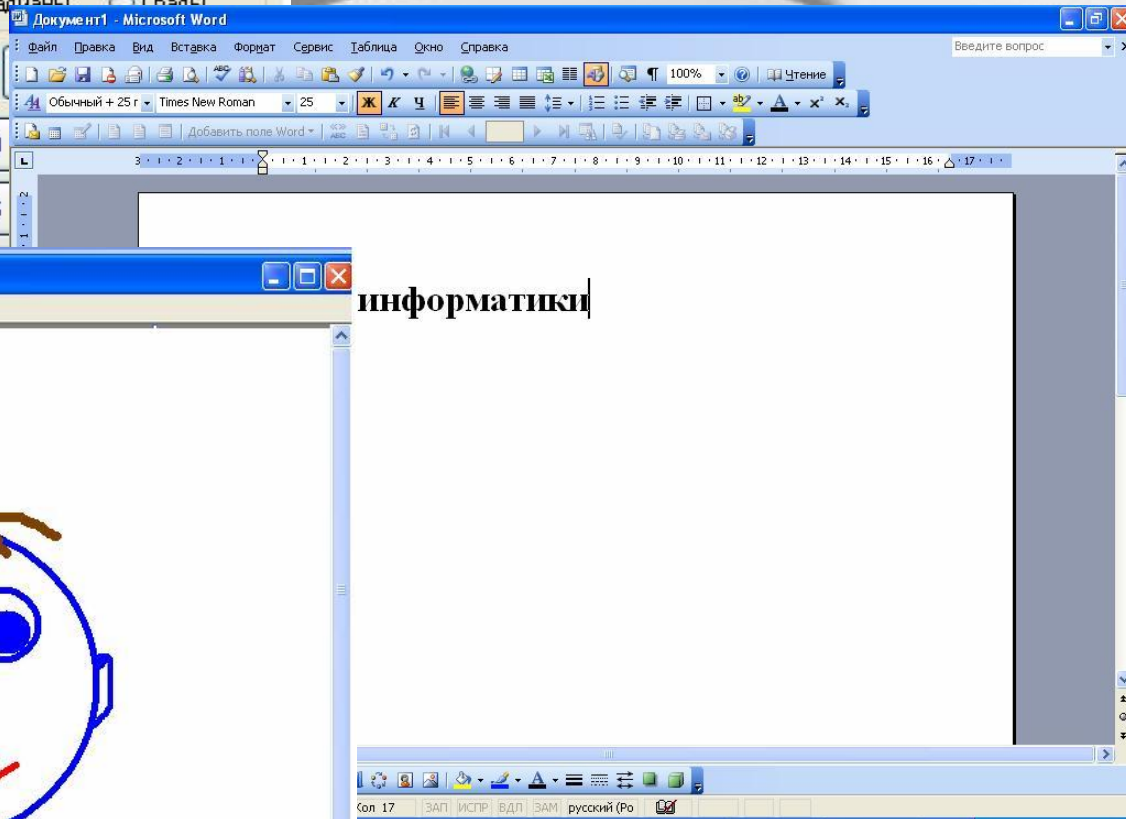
Документ1 - Microsoft Word

Файл Правка Вид Вставка Формат Сервис Таблица Окно Справка

Введите вопрос

100% Чтение

Обычный + 25 г Times New Roman 25 Ж К Ч

Добавить поле Word

информатики

Кол 17 ЗАП ИСПР ВДЛ ЗАМ русский (Ро